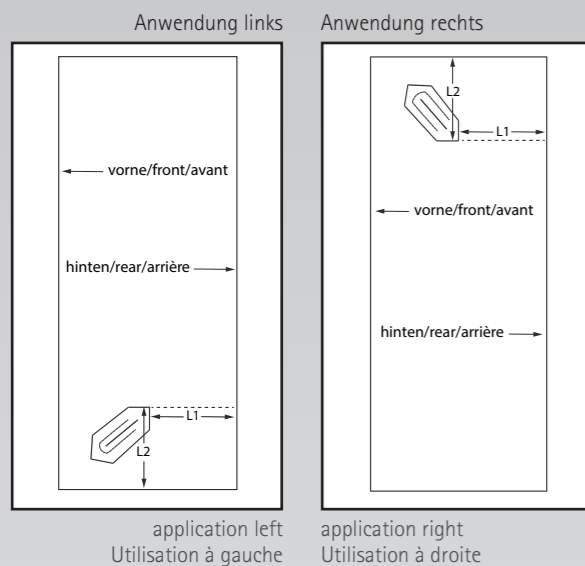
Anwendung links

vorne/front/avant

hinten/rear/arrière

L1

L2

application left
Utilisation à gauche

Anwendung rechts

L2

L1

vorne/front/avant

hinten/rear/arrière

application right
Utilisation à droite